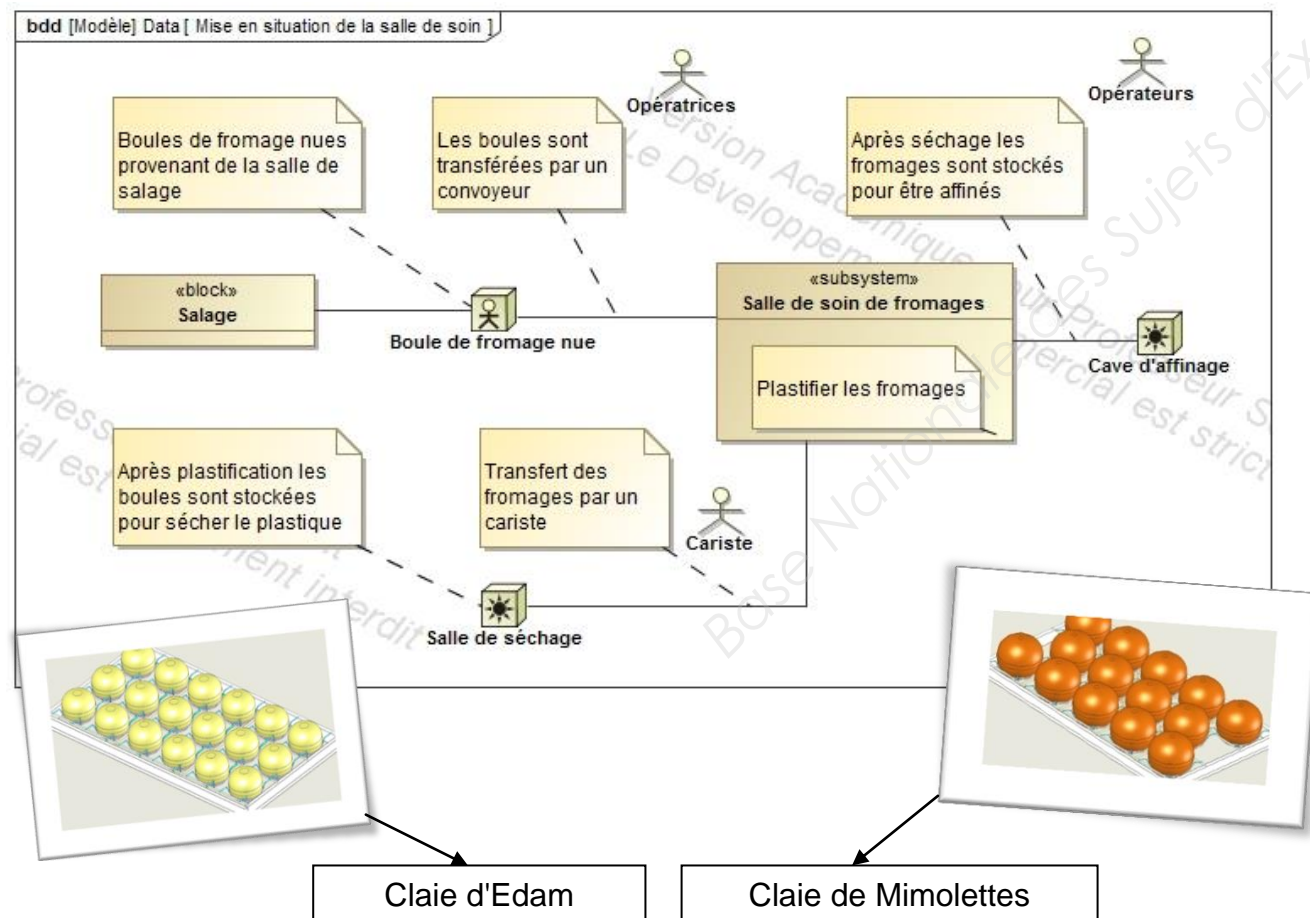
bdd [Modèle] Data [ Mise en situation de la salle de soin ]

Opératrices

Opérateurs

Boules de fromage nues provenant de la salle de salage

Les boules sont transférées par un convoyeur

Après séchage les fromages sont stockés pour être affinés

«block»
Salage

Boule de fromage nue

«subsystem»
Salle de soin de fromages

Plastifier les fromages

Cave d'affinage

Après plastification les boules sont stockées pour sécher le plastique

Transfert des fromages par un cariste

Cariste

Salle de séchage

Version Académique pour Professeur Sujets d'Examen
Le Développement commercial est strictement interdit
Base Nationale des Sujets d'Examen

Claie d'Edam

Claie de Mimolettes